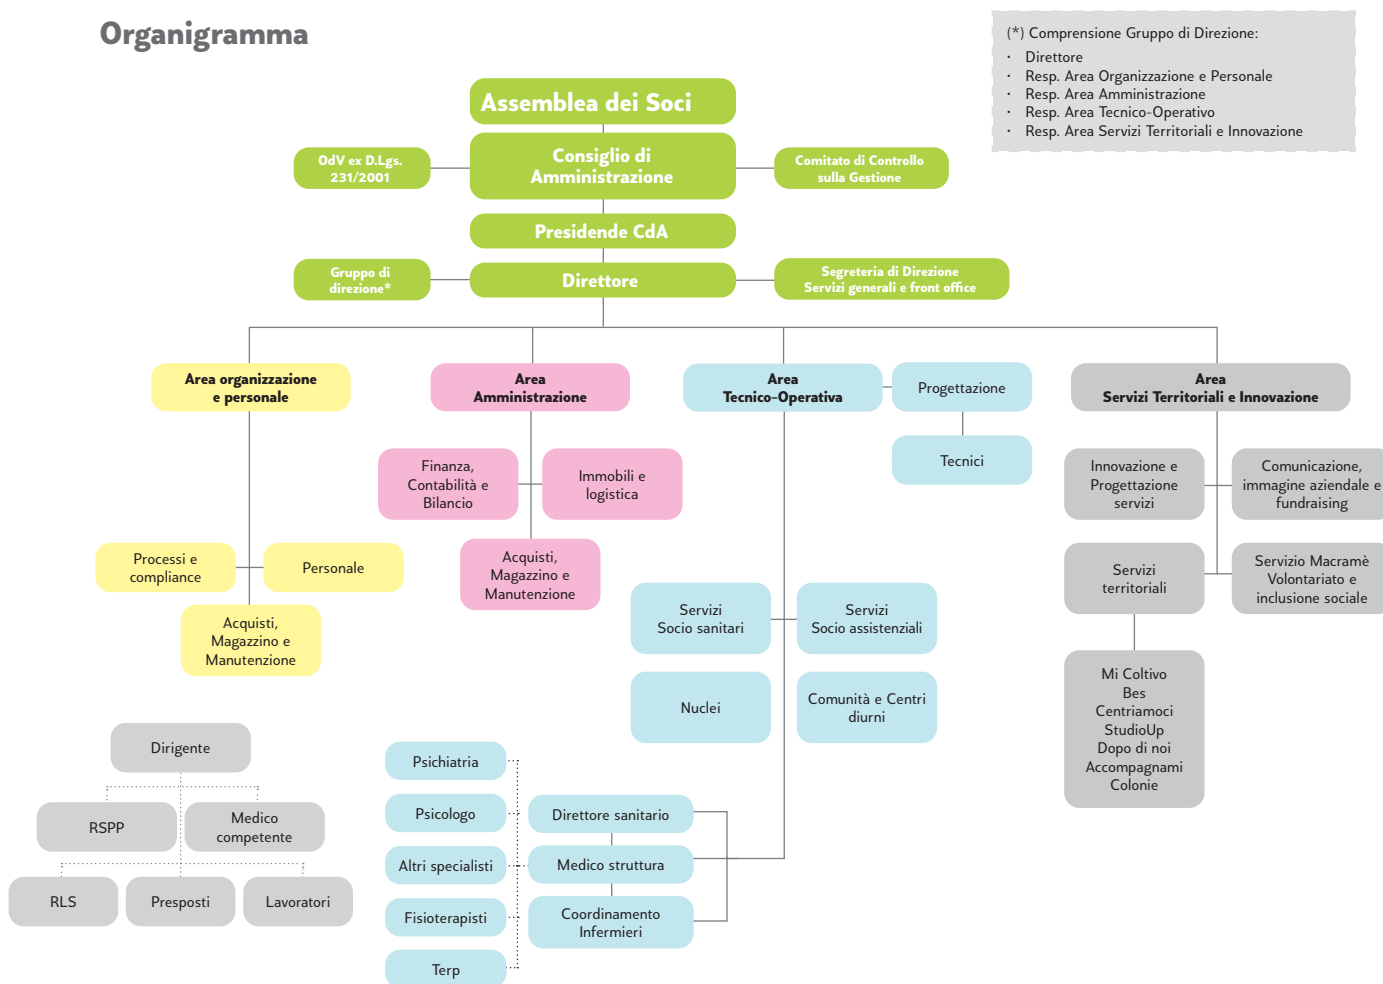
Organigramma

(*) Comprensione Gruppo di Direzione:
· Direttore
· Resp. Area Organizzazione e Personale
· Resp. Area Amministrazione
· Resp. Area Tecnico-Operativo
· Resp. Area Servizi Territoriali e Innovazione

Assemblea dei Soci

OdV ex D.Lgs. 231/2001

Consiglio di Amministrazione

Comitato di Controllo sulla Gestione

Presidende CdA

Gruppo di direzione*

Direttore

Segreteria di Direzione Servizi generali e front office

Area organizzazione e personale

Area Amministrazione

Area Tecnico-Operativa

Progettazione

Area Servizi Territoriali e Innovazione

Tecnici

Finanza, Contabilità e Bilancio

Immobili e logistica

Innovazione e Progettazione servizi

Comunicazione, immagine aziendale e fundraising

Acquisti, Magazzino e Manutenzione

Processi e compliance

Personale

Servizi territoriali

Servizio Macramè Volontariato e inclusione sociale

Acquisti, Magazzino e Manutenzione

Servizi Socio sanitari

Servizi Socio assistenziali

Nuclei

Comunità e Centri diurni

Mi Coltivo
Bes
Centriamoci
StudioUp
Dopo di noi
Accompagnami
Colonie

Dirigente

RSPP

Medico competente

RLS

Presposti

Lavoratori

Psichiatria

Psicologo

Altri specialisti

Fisioterapisti

Terp

Direttore sanitario

Medico struttura

Coordinamento Infermieri